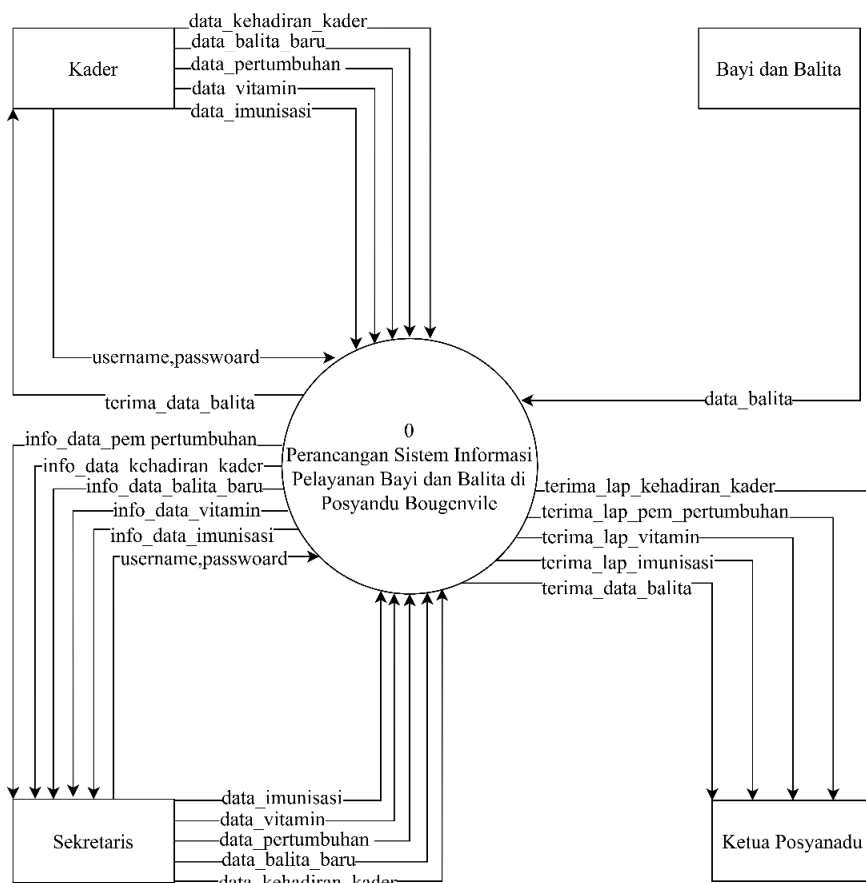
Kader

data_kehadiran_kader
data_balita_baru
data_pertumbuhan
data_vitamin
data_imunisasi

Bayi dan Balita

username,passwoard

terima_data_balita

data_balita

0
Perancangan Sistem Informasi Pelayanan Bayi dan Balita di Posyandu Bougenvile

info_data_pem pertumbuhan
info_data_kehadiran_kader
info_data_balita_baru
info_data_vitamin
info_data_imunisasi
username,passwoard

terima_lap_kehadiran_kader
terima_lap_pem_pertumbuhan
terima_lap_vitamin
terima_lap_imunisasi
terima_data_balita

Sekretaris

data_imunisasi
data_vitamin
data_pertumbuhan
data_balita_baru
data_kehadiran_kader

Ketua Posyanadu